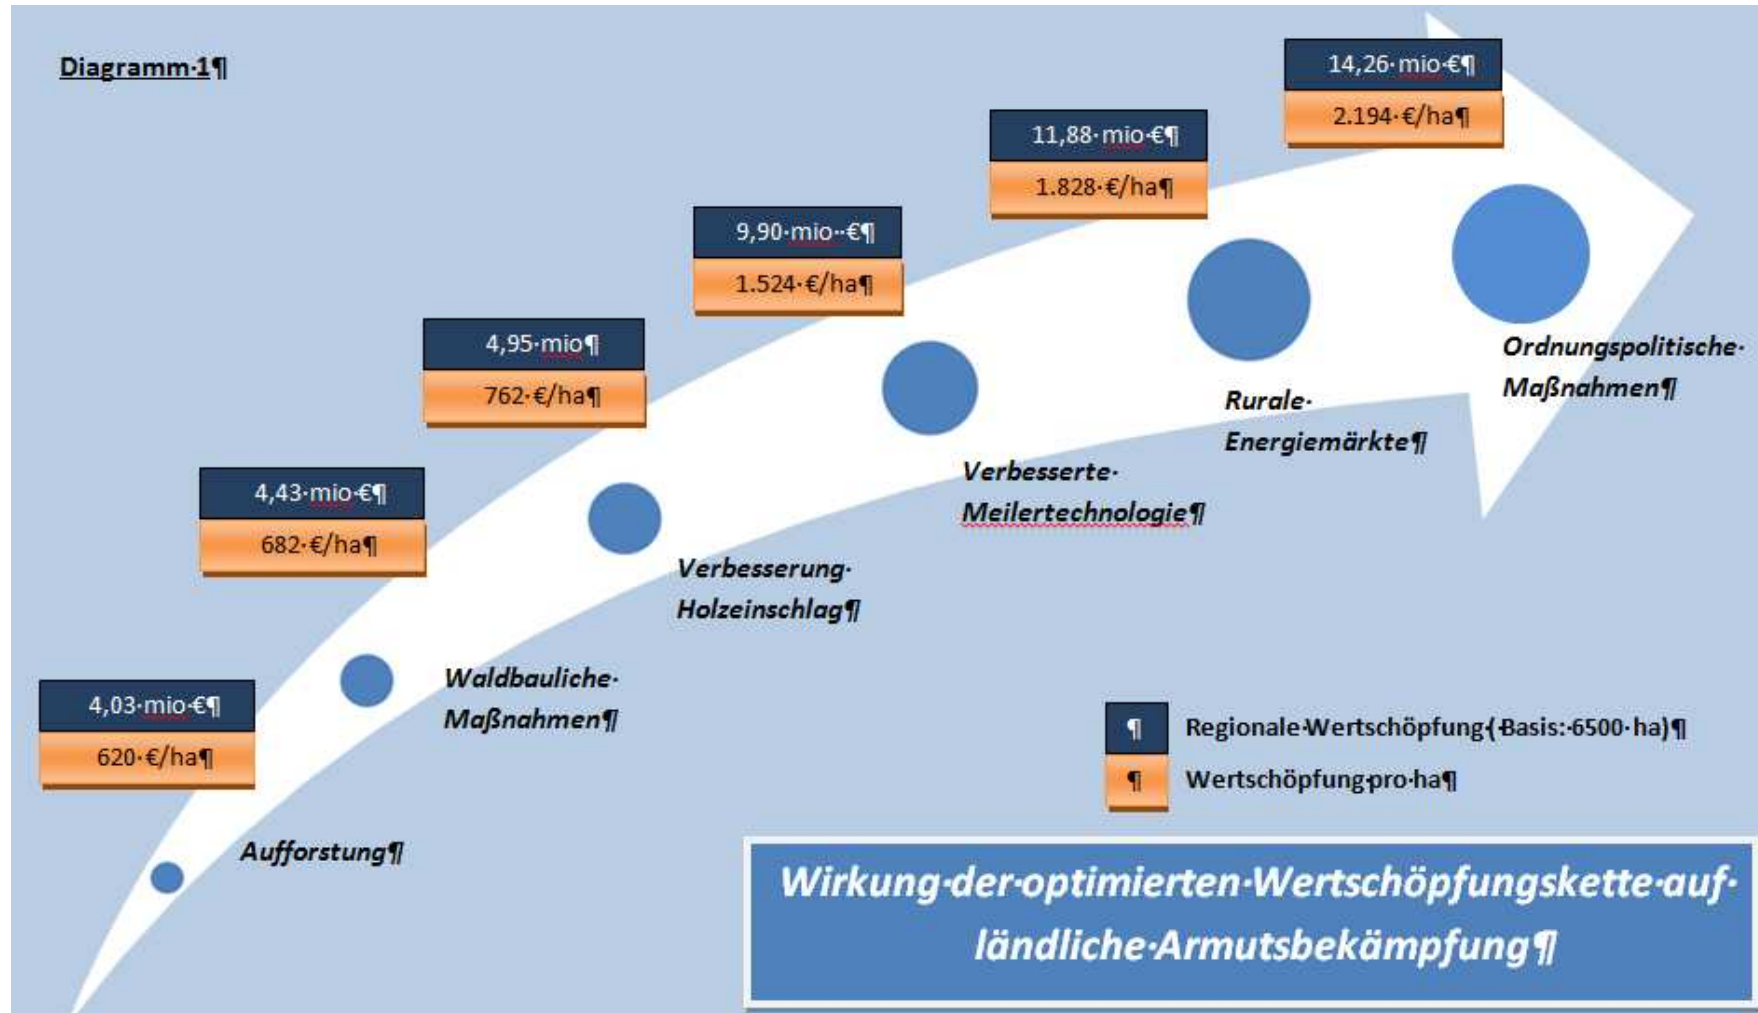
Diagramm·1¶

14,26·mio·€¶
2.194·€/ha¶

11,88·mio·€¶
1.828·€/ha¶

9,90·mio··€¶
1.524·€/ha¶

4,95·mio¶
762·€/ha¶

4,43·mio·€¶
682·€/ha¶

4,03·mio·€¶
620·€/ha¶

Aufforstung¶

Waldbauliche·Maßnahmen¶

Verbesserung·Holzeinschlag¶

Verbesserte·Meilertechnologie¶

Rurale·Energiemärkte¶

Ordnungspolitische·Maßnahmen¶

¶ Regionale·Wertschöpfung·(Basis:·6500·ha)¶
¶ Wertschöpfung·pro·ha¶

Wirkung·der·optimierten·Wertschöpfungskette·auf·ländliche·Armutsbekämpfung¶